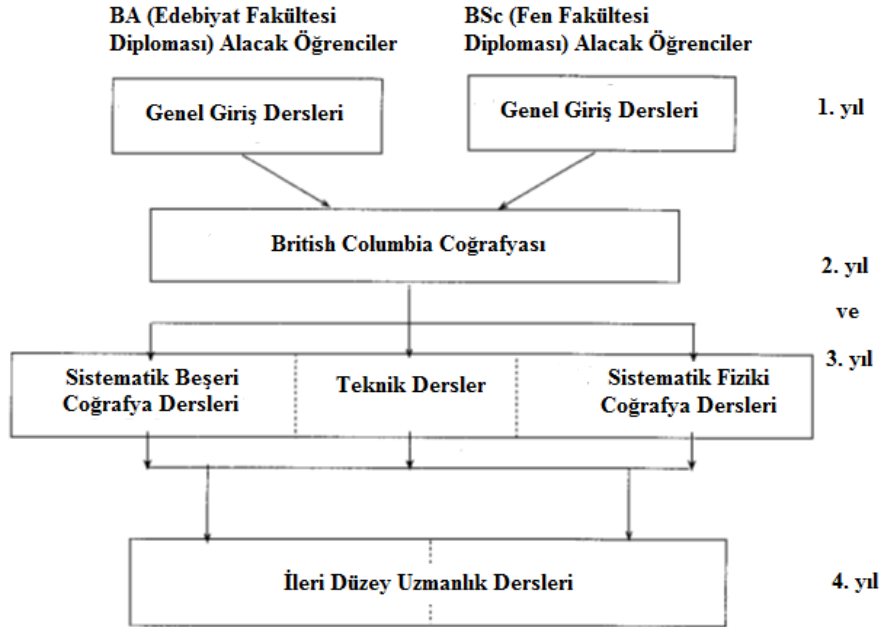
BA (Edebiyat Fakültesi Diploması) Alacak Öğrenciler

BSc (Fen Fakültesi Diploması) Alacak Öğrenciler

Genel Giriş Dersleri

Genel Giriş Dersleri

1. yıl

British Columbia Coğrafyası

2. yıl

ve

3. yıl

Sistematik Beşeri Coğrafya Dersleri

Teknik Dersler

Sistematik Fiziki Coğrafya Dersleri

İleri Düzey Uzmanlık Dersleri

4. yıl